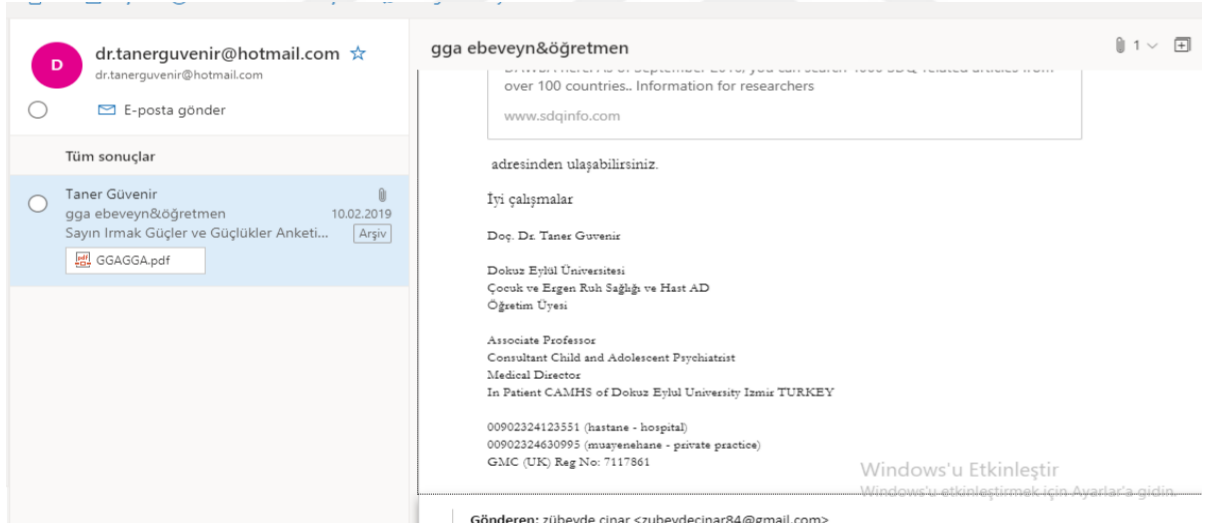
D dr.tanerguvenir@hotmail.com ☆
dr.tanerguvenir@hotmail.com

E-posta gönder

Tüm sonuçlar

Taner Güvenir
gga ebeveyn&öğretmen 10.02.2019
Sayın Irmak Güçler ve Güçlükler Anketi... Arşiv
GGAGGA.pdf

gga ebeveyn&öğretmen

1

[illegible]
over 100 countries.. Information for researchers

www.sdqinfo.com

adresinden ulaşabilirsiniz.

İyi çalışmalar

Doç. Dr. Taner Guvenir

Dokuz Eylül Üniversitesi
Çocuk ve Ergen Ruh Sağlığı ve Hast AD
Öğretim Üyesi

Associate Professor
Consultant Child and Adolescent Psychiatrist
Medical Director
In Patient CAMHS of Dokuz Eylul University Izmir TURKEY

00902324123551 (hastane - hospital)
00902324630995 (muayenehane - private practice)
GMC (UK) Reg No: 7117861

Windows'u Etkinleştir
Windows'u etkinleştirmek için Ayarlar'a gidin.

Gönderen: zübeyde çinar <zubeydecinar84@gmail.com>